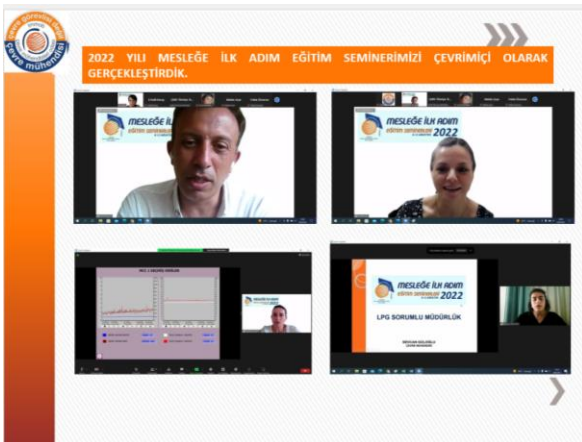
çevre mühendisi

2022 YILI MESLEĞE İLK ADIM EĞİTİM SEMİNERİMİZİ ÇEVRİMİÇİ OLARAK GERÇEKLEŞTİRDİK.

MESLEĞE İLK ADIM
EĞİTİM SEMİNERLERİ

MESLEĞE İLK ADIM
EĞİTİM SEMİNERLERİ 2022

MESLEĞE İLK ADIM
EĞİTİM SEMİNERLERİ 2022

LPG SORUMLU MÜDÜRLÜK

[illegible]